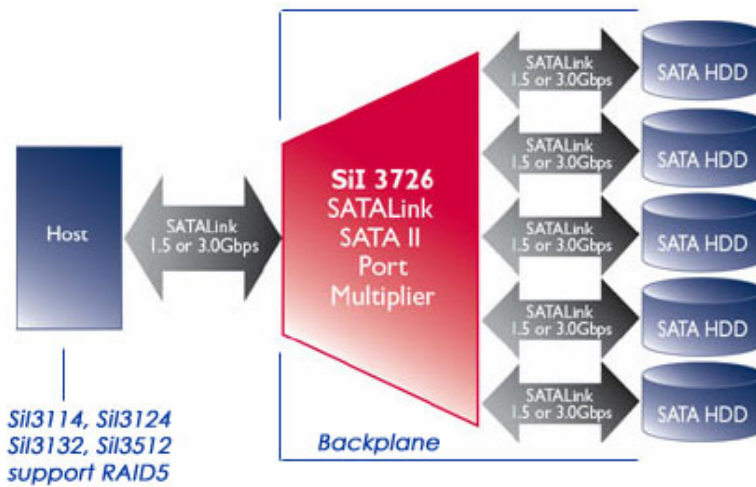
Host

SATALink
1.5 or 3.0Gbps

SiI 3726
SATALink
SATA II
Port
Multiplier

SATALink
1.5 or 3.0Gbps

SATA HDD

SATALink
1.5 or 3.0Gbps

SATA HDD

SATALink
1.5 or 3.0Gbps

SATA HDD

SATALink
1.5 or 3.0Gbps

SATA HDD

SATALink
1.5 or 3.0Gbps

SATA HDD

Backplane

SiI3114, SiI3124
SiI3132, SiI3512
support RAID5